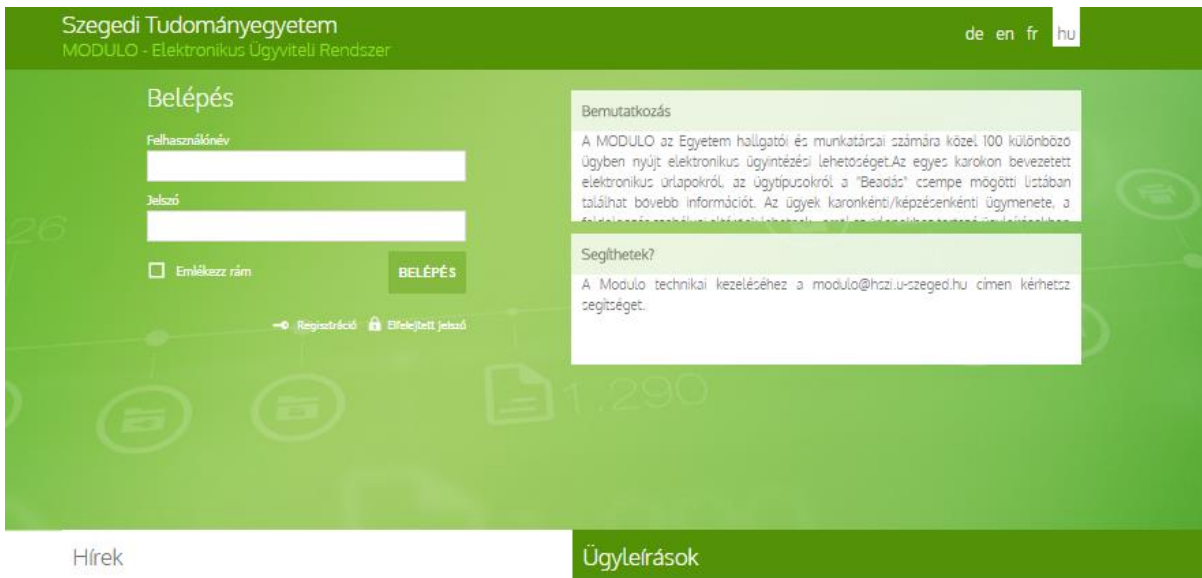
Szegedi Tudományegyetem
MODULO - Elektronikus Ügyviteli Rendszer

de en fr hu

Belépés

Felhasználónév

Jelszó

Emlékezz rám

BELÉPÉS

Regisztráció Elfelejtett Jelszó

Bemutatkozás

A MODULO az Egyetem hallgatói és munkatársai számára közel 100 különböző ügyben nyújt elektronikus ügyintézési lehetőséget.Az egyes karokon bevezetett elektronikus űrlapokról, az ügytípusokról a "Beadás" csempe mögötti listában található bővebb információt. Az ügyek karonkénti/képzésenkénti ügymenete, a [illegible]

Segíthetek?

A Modulo technikai kezeléséhez a modulo@hszi.u-szeged.hu címen kérhetsz segítséget.

26

1.290

Hírek

Ügyleírások